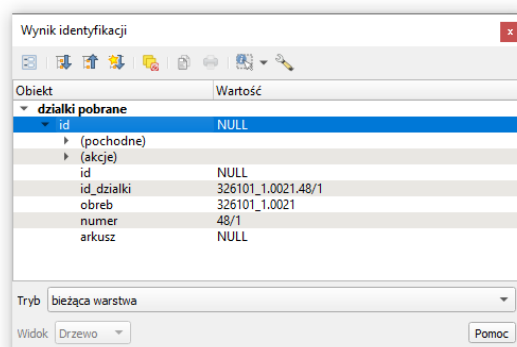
Wynik identyfikacji

| Obiekt | Wartość |
|---|---|
| dzialki pobrane | |
| id | NULL |
| (pochodne) | |
| (akcje) | |
| id | NULL |
| id_dzialki | 326101_1.0021.48/1 |
| obreb | 326101_1.0021 |
| numer | 48/1 |
| arkusz | NULL |

Tryb bieżąca warstwa

Widok Drzewo

Pomoc